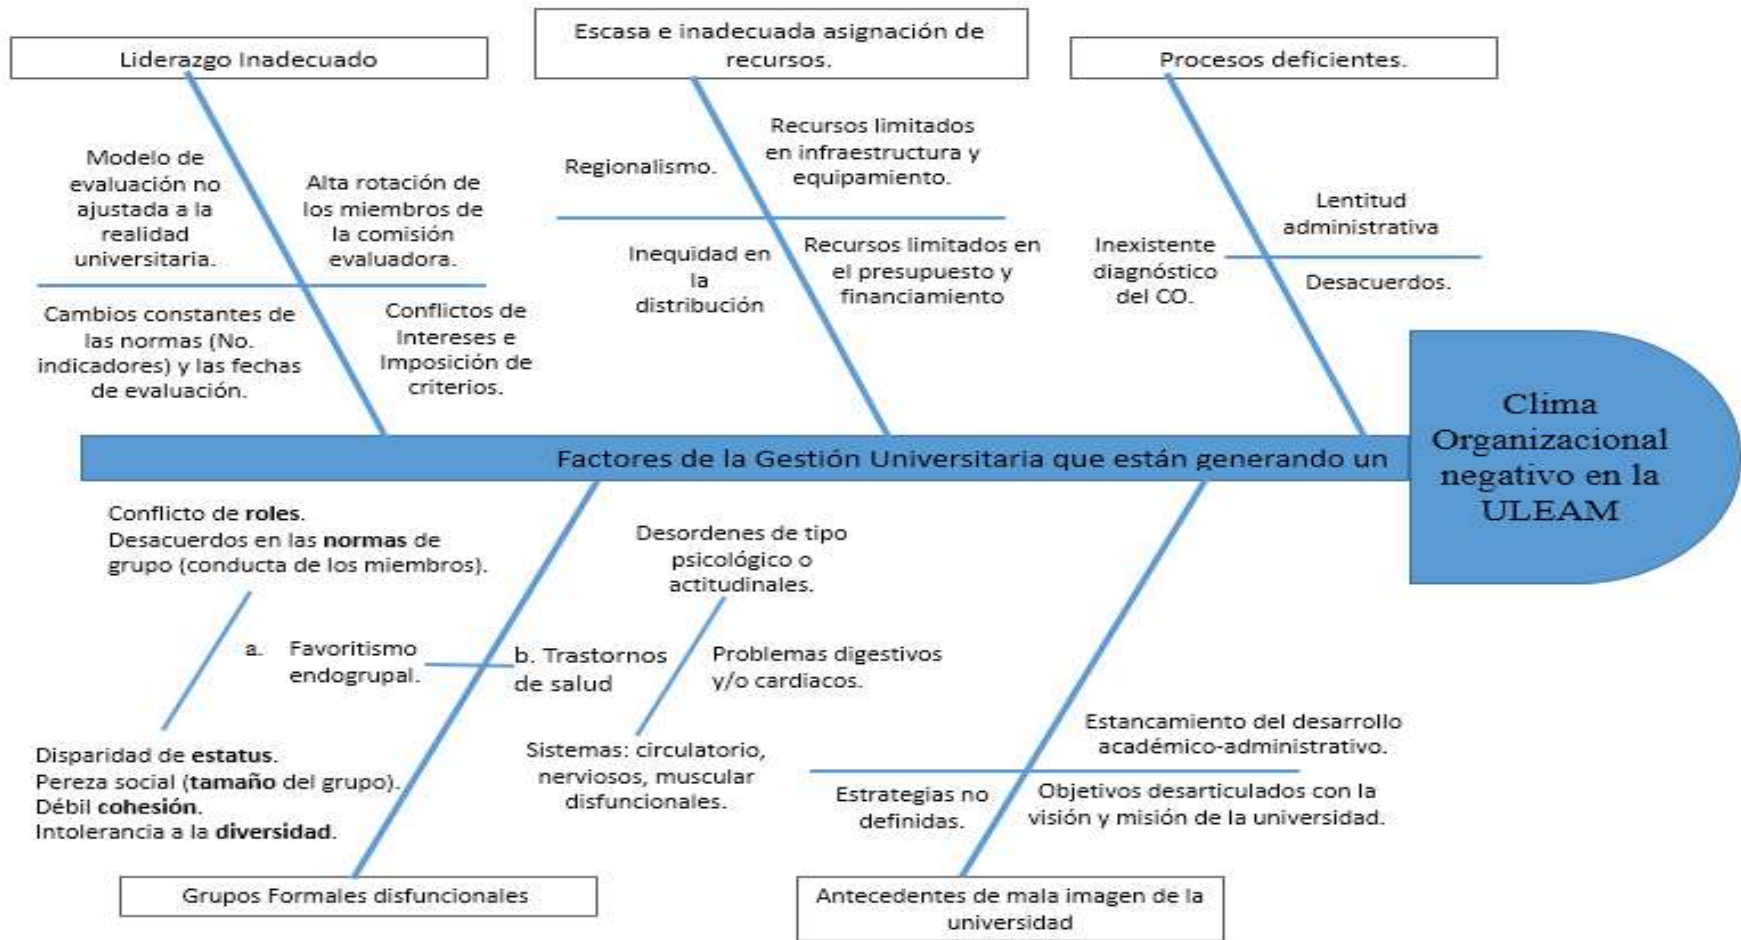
Liderazgo Inadecuado

Escasa e inadecuada asignación de recursos.

Procesos deficientes.

Modelo de evaluación no ajustada a la realidad universitaria.

Alta rotación de los miembros de la comisión evaluadora.

Cambios constantes de las normas (No. indicadores) y las fechas de evaluación.

Conflictos de Intereses e Imposición de criterios.

Regionalismo.

Recursos limitados en infraestructura y equipamiento.

Inequidad en la distribución

Recursos limitados en el presupuesto y financiamiento

Lentitud administrativa

Inexistente diagnóstico del CO.

Desacuerdos.

Factores de la Gestión Universitaria que están generando un

Clima Organizacional negativo en la ULEAM

Conflicto de **roles**.
Desacuerdos en las **normas** de grupo (conducta de los miembros).

a. Favoritismo endogrupal.

b. Trastornos de salud

Desordenes de tipo psicológico o actitudinales.

Problemas digestivos y/o cardiacos.

Sistemas: circulatorio, nerviosos, muscular disfuncionales.

Disparidad de **estatus**.
Pereza social (**tamaño** del grupo).
Débil **cohesión**.
Intolerancia a la **diversidad**.

Estancamiento del desarrollo académico-administrativo.

Estrategias no definidas.

Objetivos desarticulados con la visión y misión de la universidad.

Grupos Formales disfuncionales

Antecedentes de mala imagen de la universidad